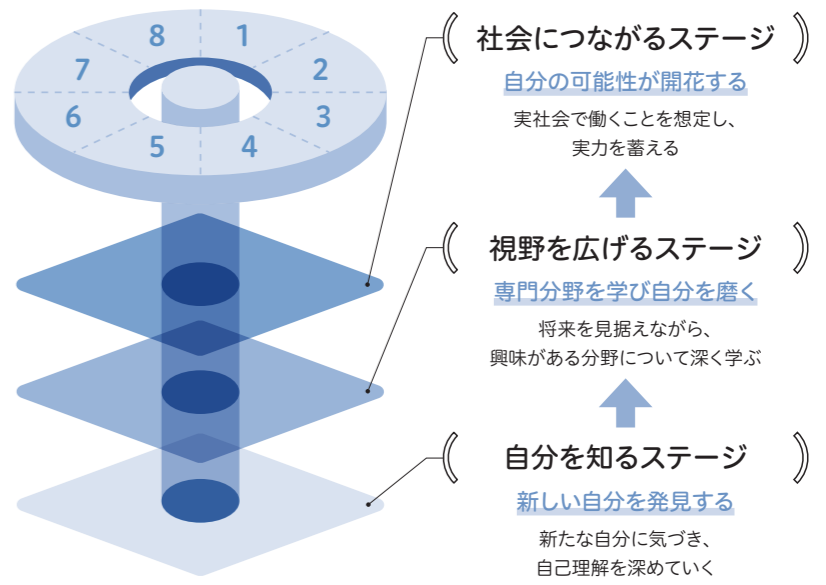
8
1
7
2
6
3
5
4

社会につながるステージ
自分の可能性が開花する
実社会で働くことを想定し、
実力を蓄える

視野を広げるステージ
専門分野を学び自分を磨く
将来を見据えながら、
興味がある分野について深く学ぶ

自分を知るステージ
新しい自分を発見する
新たな自分に気づき、
自己理解を深めていく